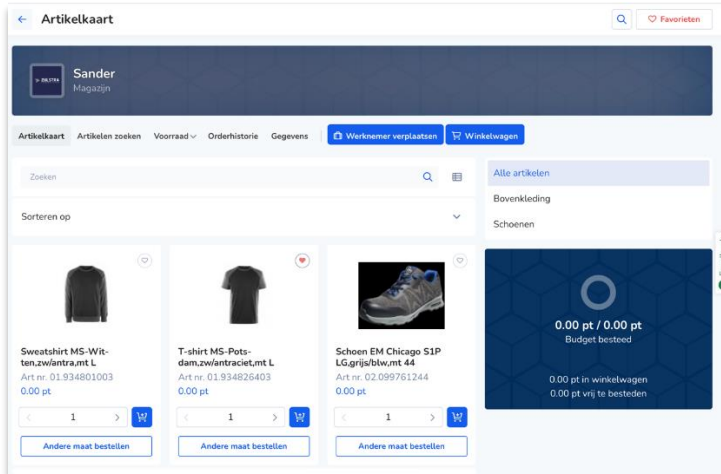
Artikelkaart

Favorieten

Sander
Magazijn

Artikelkaart
Artikelen zoeken
Voorraad
Orderhistorie
Gegevens
Werknemer verplaatsen
Winkelwagen

Zoeken

Sorteren op

Alle artikelen
Bovenkleding
Schoenen

Sweatshirt MS-Witten,zw/antra,mt L
Art nr. 01.934801003
0.00 pt
1
Andere maat bestellen

T-shirt MS-Potsdam,zw/antraciet,mt L
Art nr. 01.934826403
0.00 pt
1
Andere maat bestellen

Schoen EM Chicago S1P LG,grijs/blw,mt 44
Art nr. 02.099761244
0.00 pt
1
Andere maat bestellen

0.00 pt / 0.00 pt
Budget besteed

0.00 pt in winkelwagen
0.00 pt vrij te besteden